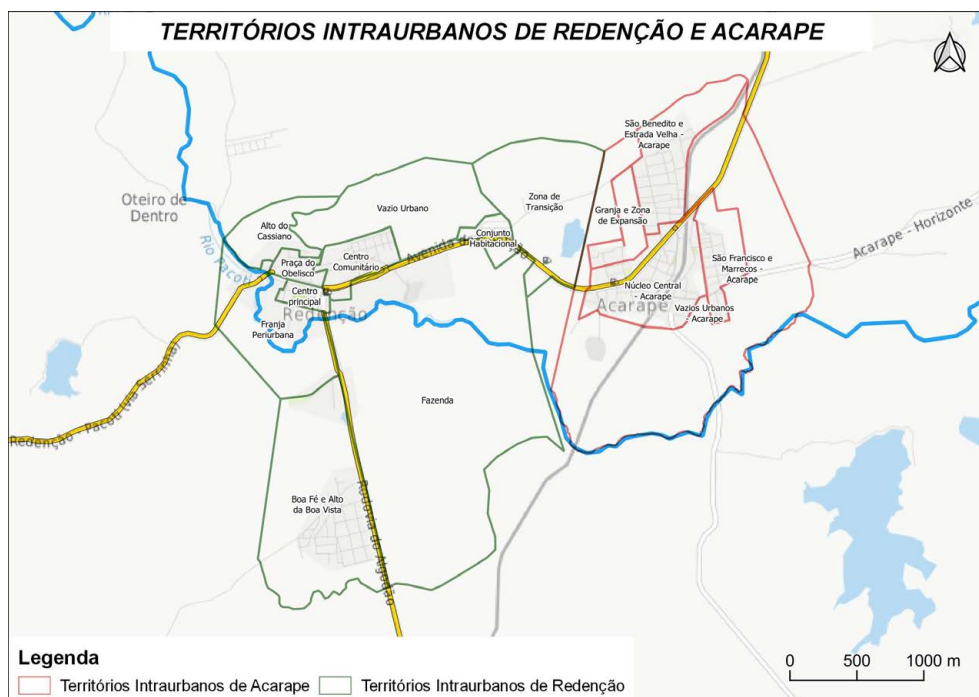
TERRITÓRIOS INTRAURBANOS DE REDENÇÃO E ACARAPE

Oteiro de Dentro

Rio Pacoti

Alto do Cassiano

Vazio Urbano

Praça do Obelisco

Centro Comunitário

Avenida

Conjunto Habitacional

Zona de Transição

São Benedito e Estrada Velha - Acarape

Granja e Zona de Expansão

São Francisco e Marrecos - Acarape

Acarape - Horizonte

Centro principal

Redenção

Franja Periurbana

Núcleo Central - Acarape

Acarape

Vazios Urbanos Acarape

Fazenda

Redenção - Pacoti - Serrinha

Boa Fé e Alto da Boa Vista

Rodovia da Abolição

Legenda

Territórios Intraurbanos de Acarape

Territórios Intraurbanos de Redenção

0 500 1000 m